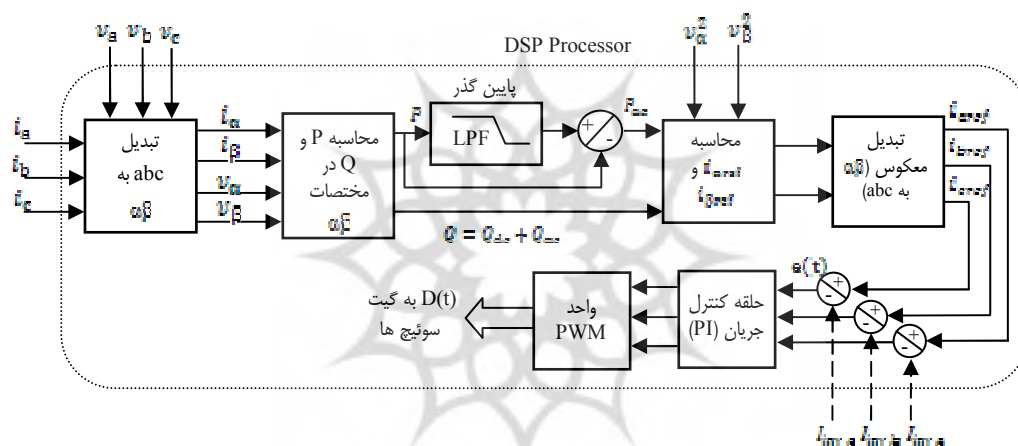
$v_a$ $v_b$ $v_c$

DSP Processor

$v_\alpha^2$ $v_\beta^2$

$i_a$
$i_b$
$i_c$

تبدیل
abc به
$\alpha\beta$

$i_\alpha$
$i_\beta$
$v_\alpha$
$v_\beta$

محاسبه P و Q در مختصات
$\alpha\beta$

$P$

پایین گذر
LPF

$P_{ac}$

محاسبه
$i_{\alpha ref}$ و
$i_{\beta ref}$

تبدیل
معکوس $\alpha\beta$
(به abc)

$i_{aref}$
$i_{bref}$
$i_{cref}$

$Q = Q_{dc} + Q_{ac}$

e(t)

D(t) به گیت سوئیچ ها

واحد
PWM

حلقه کنترل
جریان (PI)

$i_{inv,a}$ $i_{inv,b}$ $i_{inv,c}$